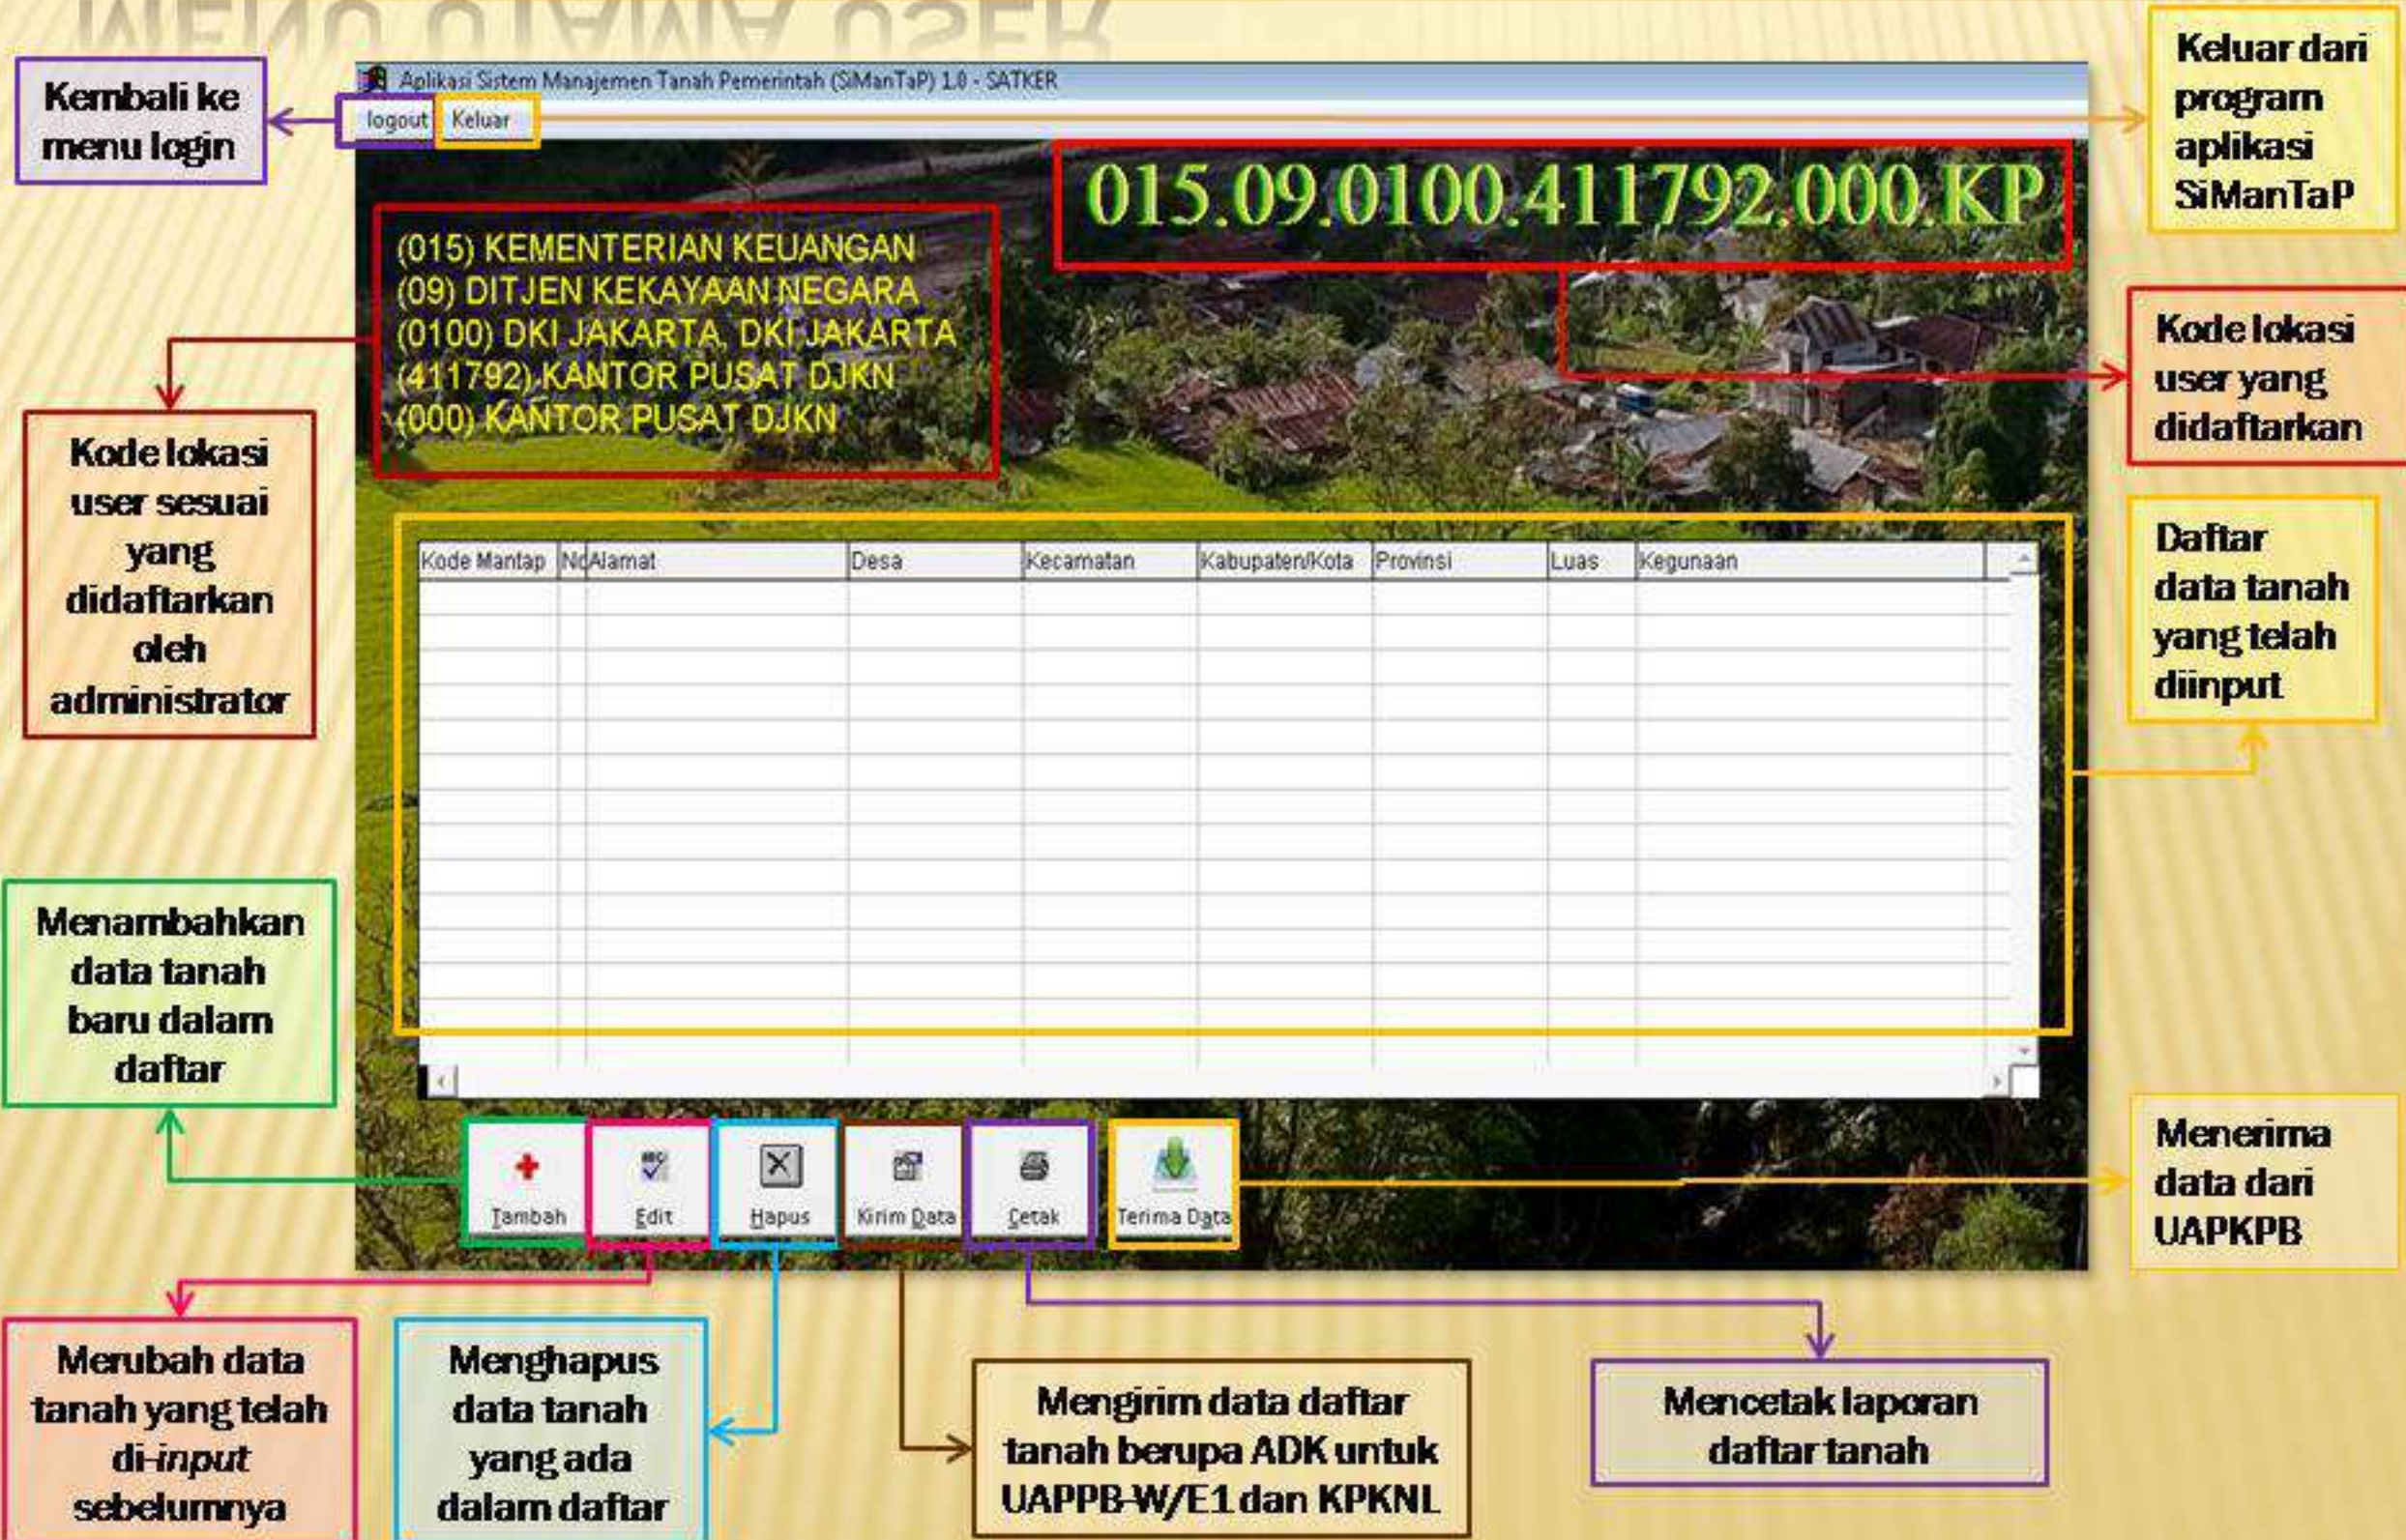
MENU UTAMA USER

Kembali ke menu login

Aplikasi Sistem Manajemen Tanah Pemerintah (SiManTaP) 1.0 - SATKER

logout Keluar

Keluar dari program aplikasi SiManTaP

015.09.0100.411792.000.KP

(015) KEMENTERIAN KEUANGAN
(09) DITJEN KEKAYAAN NEGARA
(0100) DKI JAKARTA, DKI JAKARTA
(411792) KANTOR PUSAT DJKN
(000) KANTOR PUSAT DJKN

Kode lokasi user yang didaftarkan

Kode lokasi user sesuai yang didaftarkan oleh administrator

| Kode Mantap | No | Alamat | Desa | Kecamatan | Kabupaten/Kota | Provinsi | Luas | Kegunaan |
|---|---|---|---|---|---|---|---|---|

Daftar data tanah yang telah diinput

Menambahkan data tanah baru dalam daftar

Tambah Edit Hapus Kirim Data Cetak Terima Data

Menerima data dari UAPKPB

Merubah data tanah yang telah di-input sebelumnya

Menghapus data tanah yang ada dalam daftar

Mengirim data daftar tanah berupa ADK untuk UAPPB-W/E1 dan KPKNL

Mencetak laporan daftar tanah